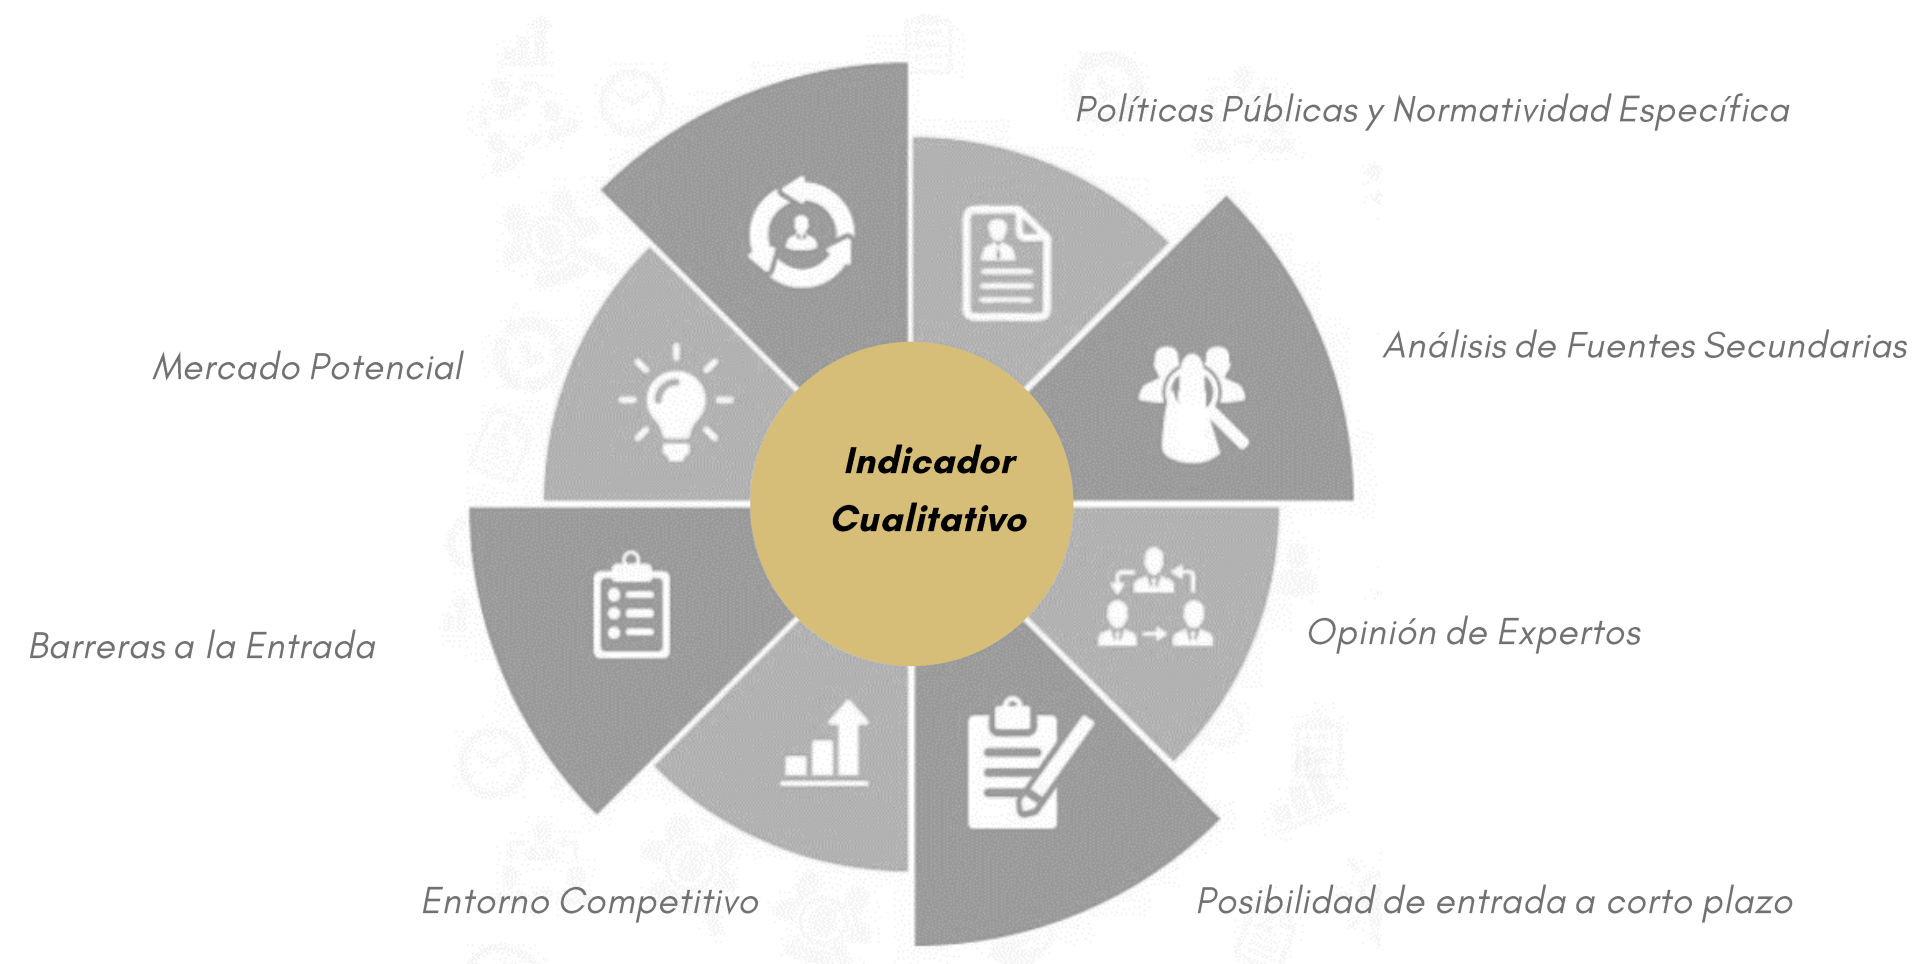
Políticas Públicas y Normatividad Específica

Mercado Potencial

Análisis de Fuentes Secundarias

Indicador Cualitativo

Barreras a la Entrada

Opinión de Expertos

Entorno Competitivo

Posibilidad de entrada a corto plazo